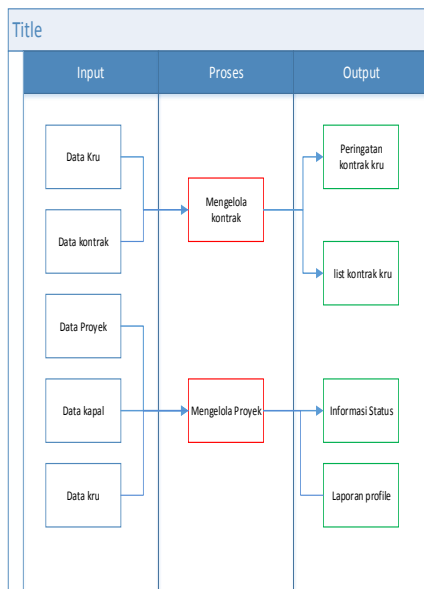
Title

| Input | Proses | Output |
|---|---|---|

Data Kru

Data kontrak

Mengelola kontrak

Peringatan kontrak kru

list kontrak kru

Data Proyek

Data kapal

Data kru

Mengelola Proyek

Informasi Status

Laporan profile